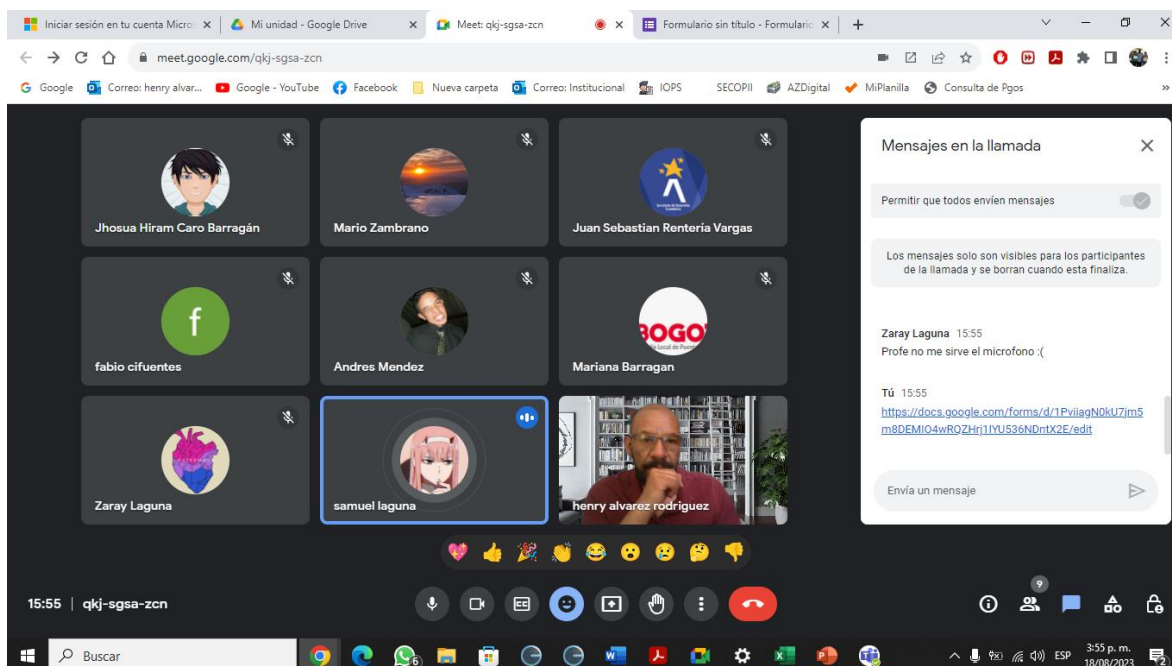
Iniciar sesión en tu cuenta Micro × Mi unidad - Google Drive × Meet: qkj-sgsa-zcn × Formulario sin título - Formulario ×

meet.google.com/qkj-sgsa-zcn

Google Correo: henry alvar... Google - YouTube Facebook Nueva carpeta Correo: Institucional IOPS SECOPII AZDigital MiPlanilla Consulta de Pgos

Jhosua Hiram Caro Barragán

Mario Zambrano

Juan Sebastian Renteria Vargas

f

fabio cifuentes

Andres Mendez

BOGO

Mariana Barragan

Zaray Laguna

samuel laguna

henry alvarez rodriguez

Mensajes en la llamada

Permitir que todos envíen mensajes

Los mensajes solo son visibles para los participantes de la llamada y se borran cuando esta finaliza.

Zaray Laguna 15:55
Profe no me sirve el microfono :(

Tú 15:55
https://docs.google.com/forms/d/1PviiagN0kU7jm5m8DEMIO4wRQZHrj1IYU536NDntX2E/edit

Envía un mensaje

15:55 | qkj-sgsa-zcn

9

Buscar

ESP 3:55 p. m. 18/08/2023